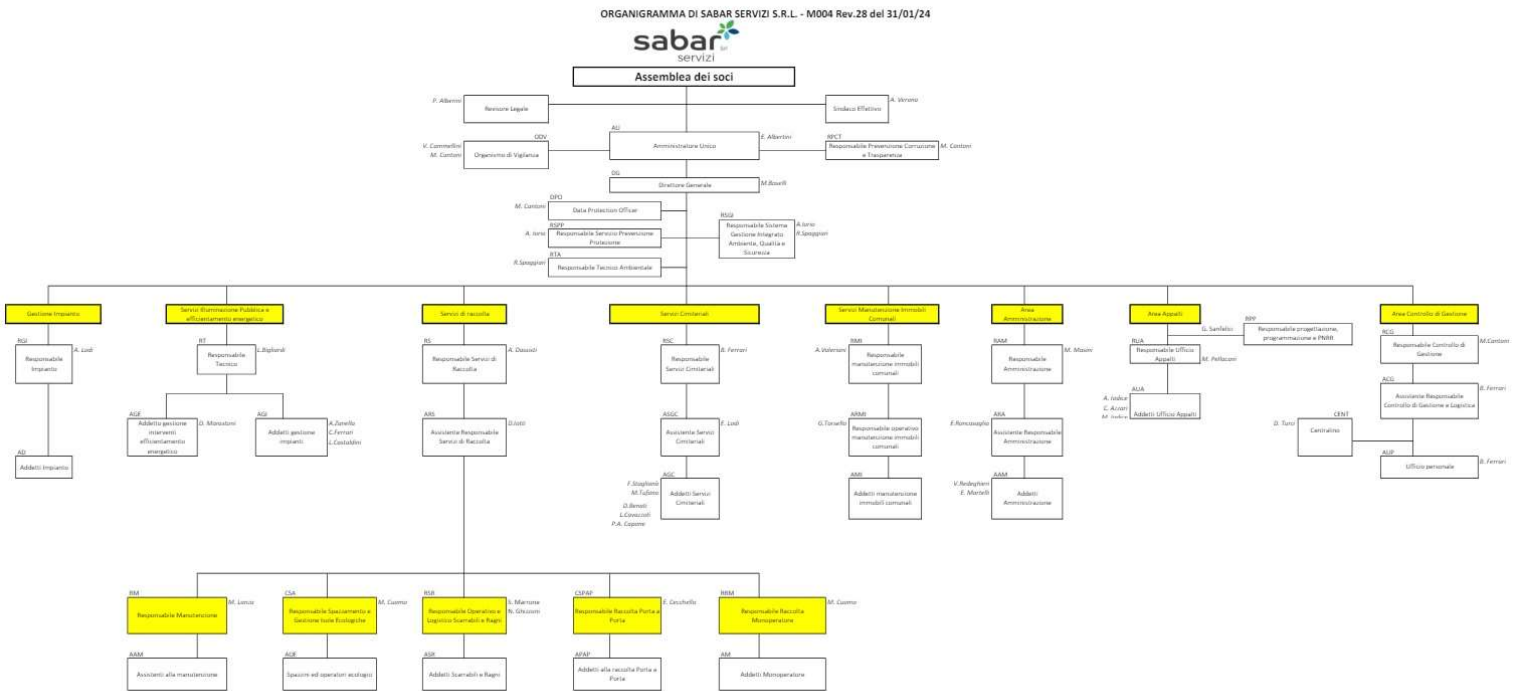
ORGANIGRAMMA DI SABAR SERVIZI S.R.L. - M004 Rev.28 del 31/01/24

sabar servizi

Assemblea dei soci

F. Albertini
Revisore Legale

A. Veroni
Sindaco Effettivo

ODV
V. Cammellini
M. Cantoni
Organismo di Vigilanza

AU
Amministratore Unico
E. Albertini

RPCT
Responsabile Prevenzione Corruzione e Trasparenza
M. Cantoni

DG
Direttore Generale
M.Boselli

DPO
M. Cantoni
Data Protection Officer

RSPP
A. Iorio
Responsabile Servizio Prevenzione Protezione

RSGI
Responsabile Sistema Gestione Integrato Ambiente, Qualità e Sicurezza
A.Iorio
R.Spaggiari

RTA
R.Spaggiari
Responsabile Tecnico Ambientale

Gestione Impianto
RGI
Responsabile Impianto
A. Lodi
AD
Addetti Impianto

Servizi Illuminazione Pubblica e efficientamento energetico
RT
Responsabile Tecnico
L.Bigliardi
AGE
Addetti gestione interventi efficientamento energetico
D. Manzotini
AGI
Addetti gestione impianti
A.Zanella
C.Ferrari
L.Castaldini

Servizi di raccolta
RS
Responsabile Servizi di Raccolta
A. Dassoti
ARS
Assistente Responsabile Servizi di Raccolta
D.Iotti

Servizi Cimiteriali
RSC
Responsabile Servizi Cimiteriali
B. Ferrari
ASSC
Assistente Servizi Cimiteriali
F. Lodi
AGC
F.Staghiotti
M.Tufano
D.Benoli
L.Caviccioli
P.A. Coppone
Addetti Servizi Cimiteriali

Servizi Manutenzione Immobili Comunali
RMI
A.Valeriani
Responsabile manutenzione immobili comunali
ARMI
G.Torsello
Responsabile operativo manutenzione immobili comunali
AMI
Addetti manutenzione immobili comunali

Area Amministrazione
RAM
Responsabile Amministrazione
M. Mosini
ARA
F.Romanaglia
Assistente Responsabile Amministrazione
AAM
V.Redeghieri
E. Martelli
Addetti Amministrazione

Area Appalti
G. Sanfelici
RPP
Responsabile progettazione, programmazione e PNRR
RUA
Responsabile Ufficio Appalti
M. Pellacani
AUA
A. Iodice
C. Azzari
M. Iodice
Addetti Ufficio Appalti

Area Controllo di Gestione
RCG
Responsabile Controllo di Gestione
M.Cantoni
ACG
Assistente Responsabile Controllo di Gestione e Logistica
B. Ferrari
CENT
D. Tursi
Centralino
AUP
Ufficio personale
B. Ferrari

RM
Responsabile Manutenzione
M. Loncic
AAM
Assistenti alla manutenzione

CSA
Responsabile Spazzamento e Gestione Isole Ecologiche
M. Cuomo
AOE
Spazzini ed operatori ecologici

RSR
Responsabile Operativo e Logistico Scarrabili e Ragni
S. Marrone
N. Ghezzoni
ASR
Addetti Scarrabili e Ragni

CSPAP
Responsabile Raccolta Porta a Porta
F. Cecchella
APAP
Addetti alla raccolta Porta a Porta

RRM
Responsabile Raccolta Monoperatore
M. Cuomo
AM
Addetti Monoperatore